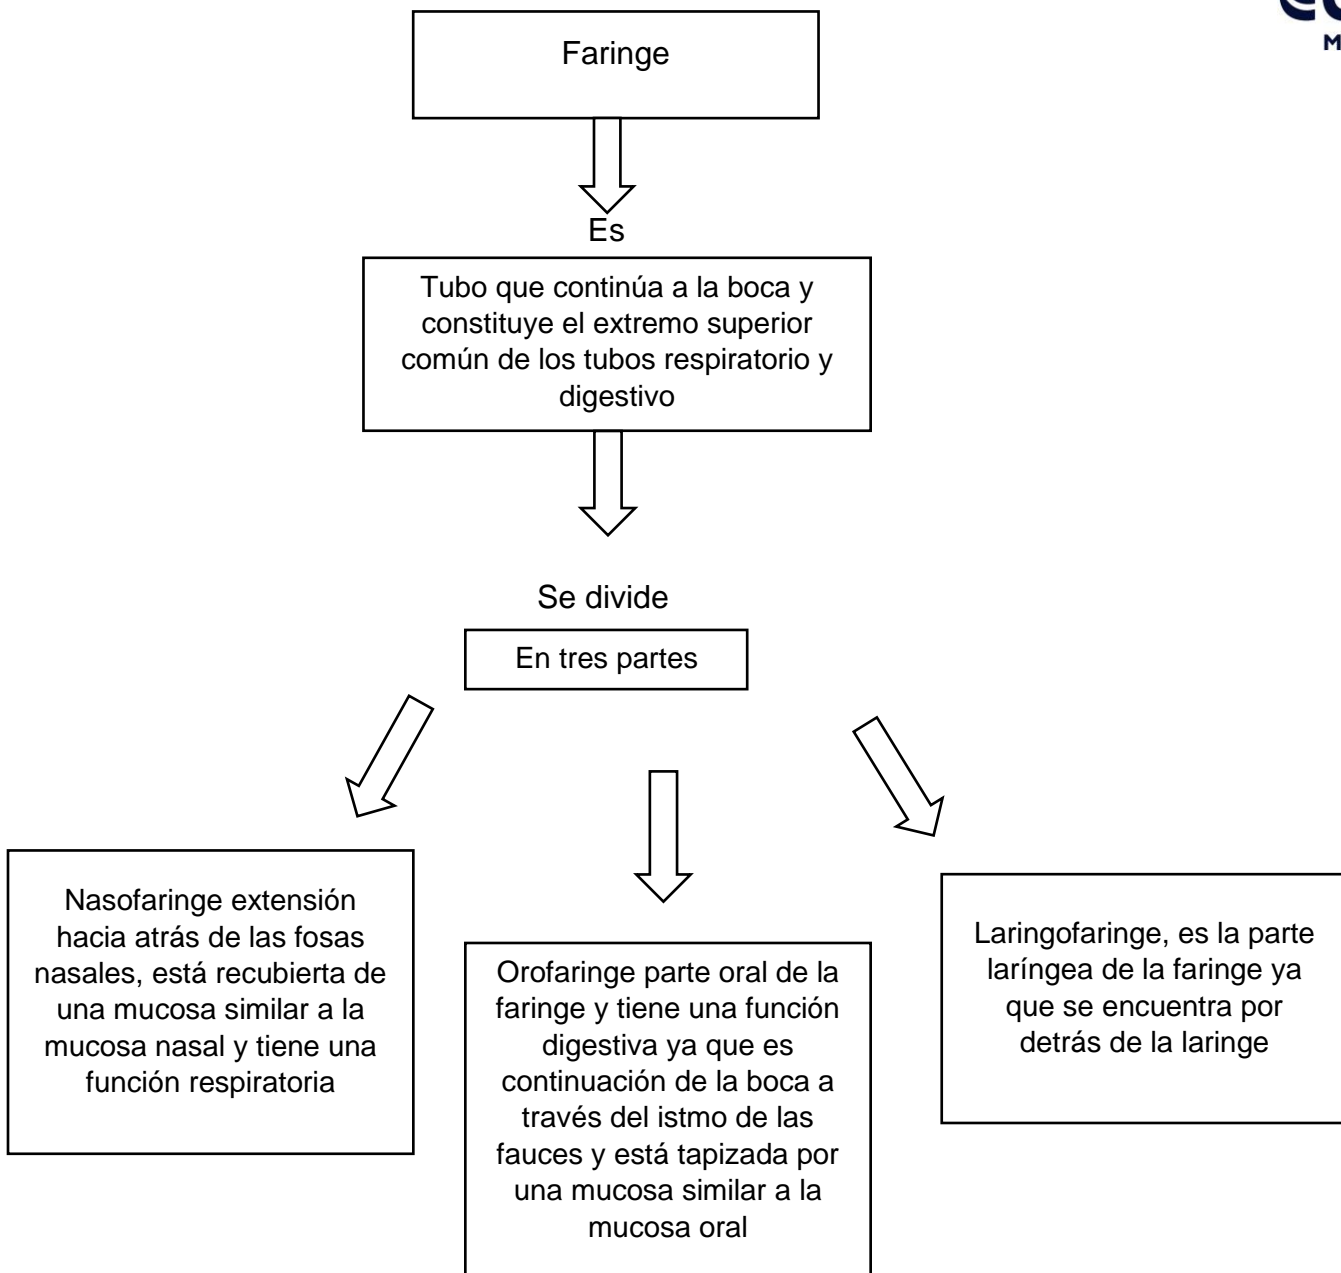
Faringe

Es

Tubo que continúa a la boca y constituye el extremo superior común de los tubos respiratorio y digestivo

Se divide

En tres partes

Nasofaringe extensión hacia atrás de las fosas nasales, está recubierta de una mucosa similar a la mucosa nasal y tiene una función respiratoria

Orofaringe parte oral de la faringe y tiene una función digestiva ya que es continuación de la boca a través del istmo de las fauces y está tapizada por una mucosa similar a la mucosa oral

Laringofaringe, es la parte laríngea de la faringe ya que se encuentra por detrás de la laringe